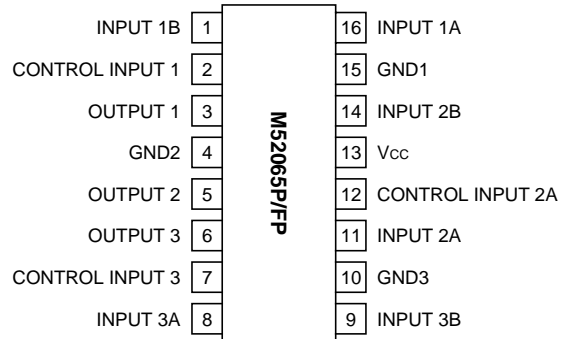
INPUT 1B 1
CONTROL INPUT 1 2
OUTPUT 1 3
GND2 4
OUTPUT 2 5
OUTPUT 3 6
CONTROL INPUT 3 7
INPUT 3A 8

M52065P/FP

16 INPUT 1A
15 GND1
14 INPUT 2B
13 Vcc
12 CONTROL INPUT 2A
11 INPUT 2A
10 GND3
9 INPUT 3B